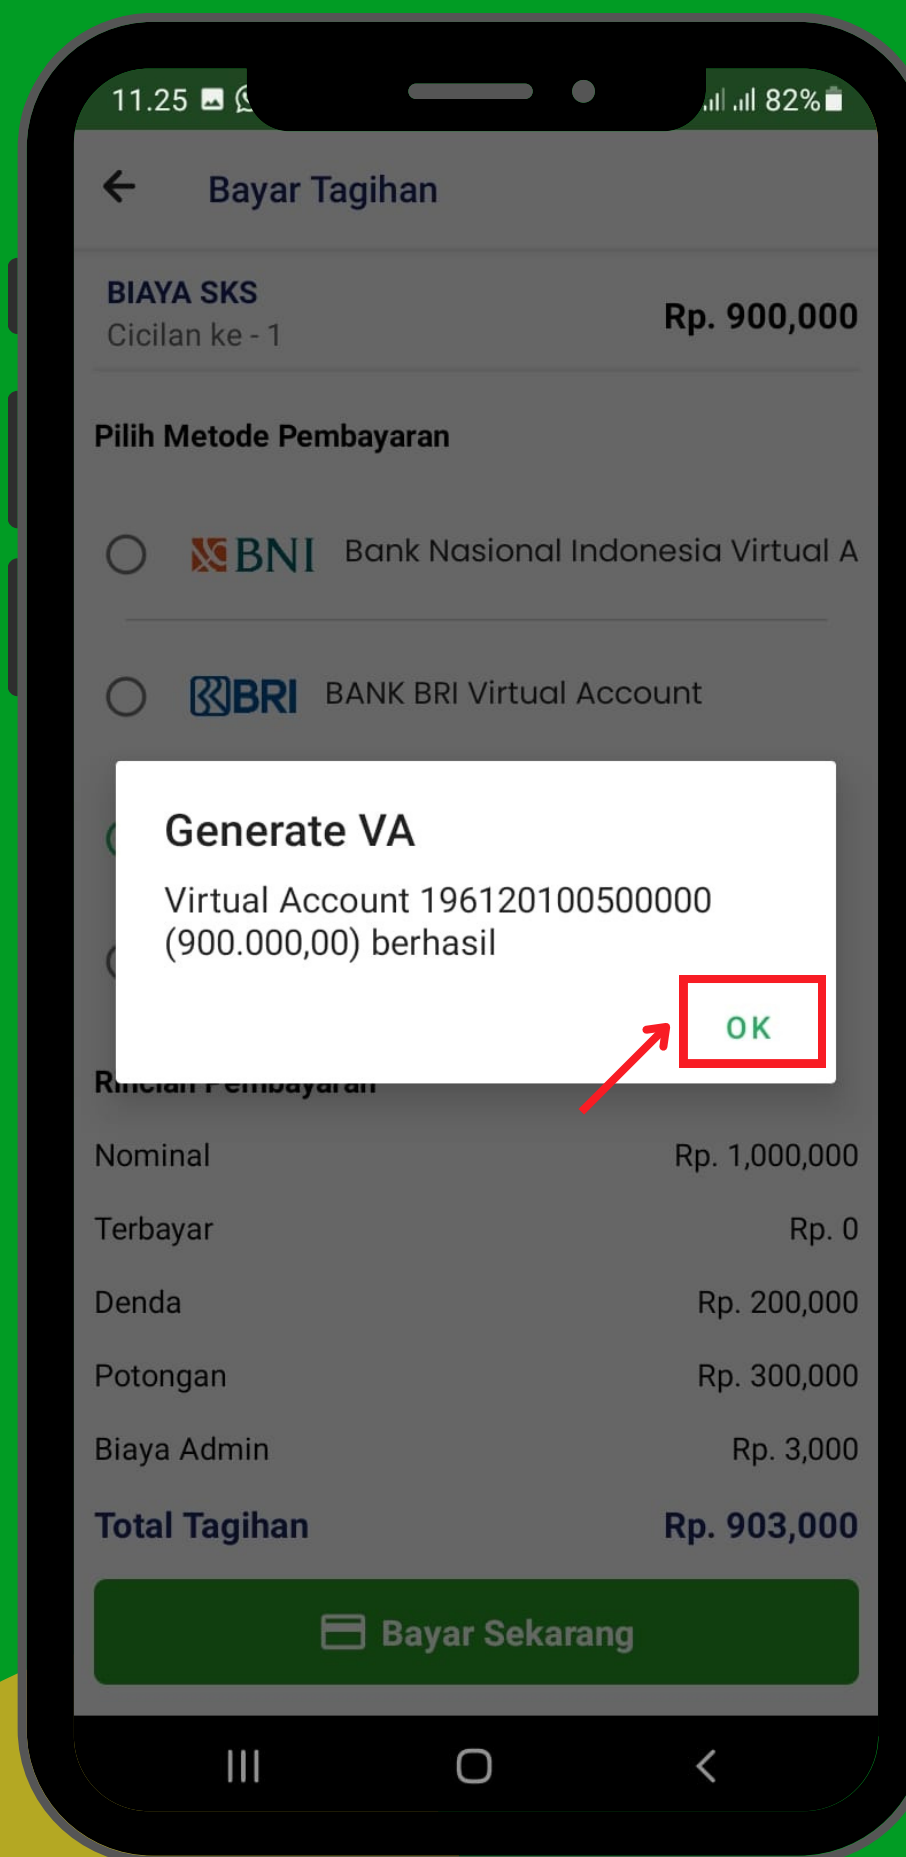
11.25 82%

Bayar Tagihan

BIAYA SKS
Cicilan ke - 1
Rp. 900,000

Pilih Metode Pembayaran

BNI Bank Nasional Indonesia Virtual A

BRI BANK BRI Virtual Account

Generate VA

Virtual Account 196120100500000 (900.000,00) berhasil

OK

R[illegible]

Nominal Rp. 1,000,000
Terbayar Rp. 0
Denda Rp. 200,000
Potongan Rp. 300,000
Biaya Admin Rp. 3,000
Total Tagihan Rp. 903,000

Bayar Sekarang